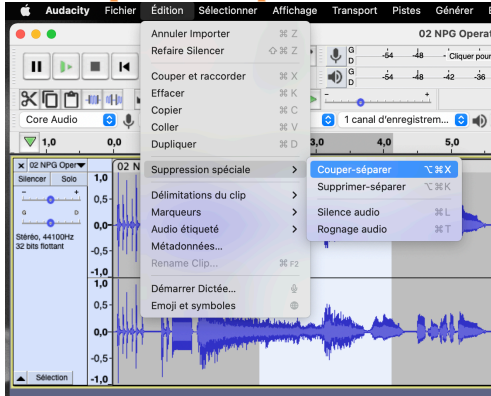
Audacity Fichier Édition Sélectionner Affichage Transport Pistes Générer

Annuler Importer ⌘Z
Refaire Silencer ⇧⌘Z

Couper et raccorder ⌘X
Effacer ⌘K
Copier ⌘C
Coller ⌘V
Dupliquer ⌘D

Suppression spéciale

Délimitations du clip
Marqueurs
Audio étiqueté
Métadonnées...
Rename Clip... ⌘F2

Démarrer Dictée...
Emoji et symboles

Couper-séparer ⌥⌘X
Supprimer-séparer ⌥⌘K

Silence audio ⌘L
Rognage audio ⌘T

02 NPG Operat
-54 -48 Cliquer pour
-54 -48 -42 -36
Core Audio
1 canal d'enregistrem...
1,0 0,0 4,0 5,0
02 NPG Oper
Silencer Solo
Stéréo, 44100Hz
32 bits flottant
1,0 0,5 0,0 -0,5 -1,0 1,0 0,5 0,0 -0,5 -1,0
Sélection